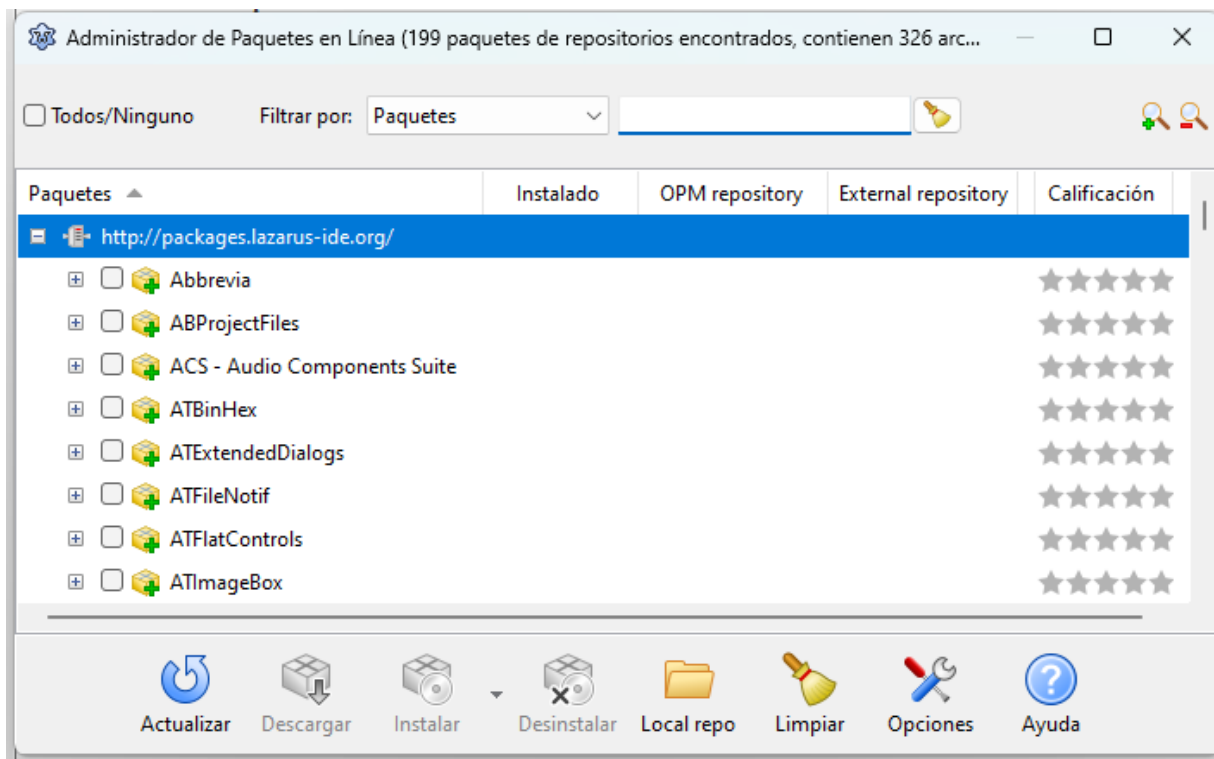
Administrador de Paquetes en Línea (199 paquetes de repositorios encontrados, contienen 326 arc...

Todos/Ninguno

Filtrar por: Paquetes

| Paquetes | Instalado | OPM repository | External repository | Calificación |
|---|---|---|---|---|
| http://packages.lazarus-ide.org/ | | | | |
| Abbrevia | | | | |
| ABProjectFiles | | | | |
| ACS - Audio Components Suite | | | | |
| ATBinHex | | | | |
| ATExtendedDialogs | | | | |
| ATFileNotif | | | | |
| ATFlatControls | | | | |
| ATImageBox | | | | |

Actualizar Descargar Instalar Desinstalar Local repo Limpiar Opciones Ayuda